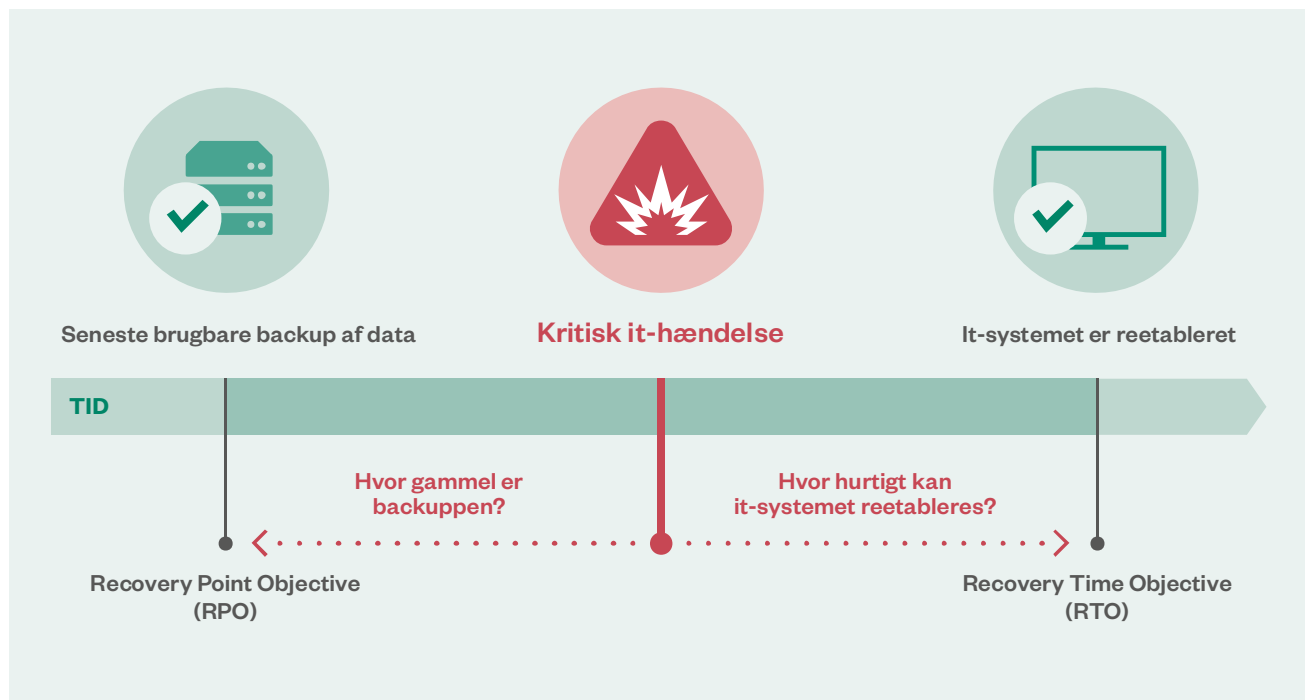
Seneste brugbare backup af data

Kritisk it-hændelse

It-systemet er reetableret

TID

Hvor gammel er backuppen?

Hvor hurtigt kan it-systemet reetableres?

Recovery Point Objective (RPO)

Recovery Time Objective (RTO)